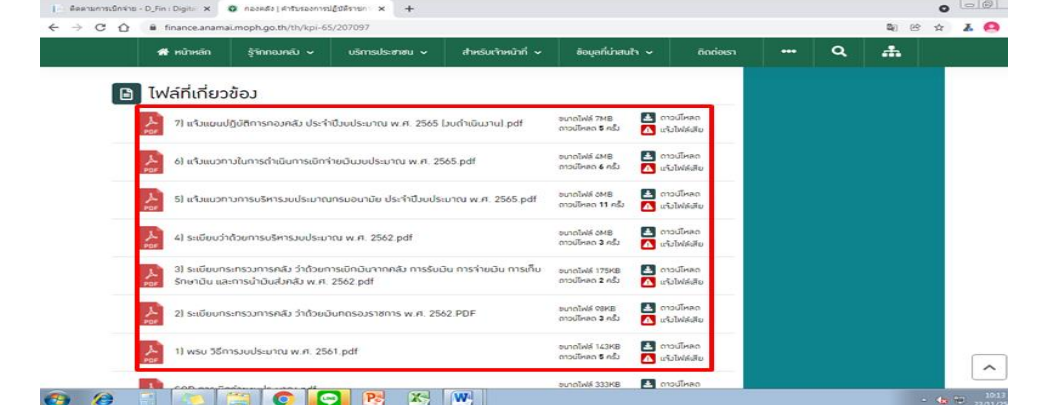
ติดตามการเบิกจ่าย - D_Fin : Digita ×
กองคลัง | คำชี้แจงการปฏิบัติราชก ×
+
finance.anamai.moph.go.th/th/kpi-65/207097

หน้าหลัก
รู้จักกองคลัง
บริการประชาชน
สำหรับเจ้าหน้าที่
ข้อมูลที่น่าสนใจ
ติดต่อเรา

ไฟล์ที่เกี่ยวข้อง

PDF 7) แจ้งแผนปฏิบัติการกองคลัง ประจำปีงบประมาณ พ.ศ. 2565 (งบดำเนินงาน).pdf
ขนาดไฟล์ 7MB
ดาวน์โหลด 5 ครั้ง
ดาวน์โหลด
แจ้งไฟล์เสีย

PDF 6) แจ้งแนวทางในการดำเนินการเบิกจ่ายเงินงบประมาณ พ.ศ. 2565.pdf
ขนาดไฟล์ 4MB
ดาวน์โหลด 6 ครั้ง
ดาวน์โหลด
แจ้งไฟล์เสีย

PDF 5) แจ้งแนวทางการบริหารงบประมาณกรมอนามัย ประจำปีงบประมาณ พ.ศ. 2565.pdf
ขนาดไฟล์ 6MB
ดาวน์โหลด 11 ครั้ง
ดาวน์โหลด
แจ้งไฟล์เสีย

PDF 4) ระเบียบว่าด้วยการบริหารงบประมาณ พ.ศ. 2562.pdf
ขนาดไฟล์ 6MB
ดาวน์โหลด 3 ครั้ง
ดาวน์โหลด
แจ้งไฟล์เสีย

PDF 3) ระเบียบกระทรวงการคลัง ว่าด้วยการเบิกเงินจากคลัง การรับเงิน การจ่ายเงิน การเก็บรักษาเงิน และการนำเงินส่งคลัง พ.ศ. 2562.pdf
ขนาดไฟล์ 175KB
ดาวน์โหลด 2 ครั้ง
ดาวน์โหลด
แจ้งไฟล์เสีย

PDF 2) ระเบียบกระทรวงการคลัง ว่าด้วยเงินทดรองราชการ พ.ศ. 2562.PDF
ขนาดไฟล์ 98KB
ดาวน์โหลด 3 ครั้ง
ดาวน์โหลด
แจ้งไฟล์เสีย

PDF 1) พรบ วิธีการงบประมาณ พ.ศ. 2561.pdf
ขนาดไฟล์ 143KB
ดาวน์โหลด 5 ครั้ง
ดาวน์โหลด
แจ้งไฟล์เสีย

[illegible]
ขนาดไฟล์ 333KB
ดาวน์โหลด

10:13
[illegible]